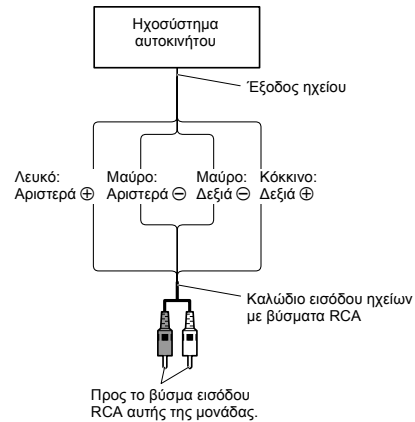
Ηχοσύστημα αυτοκινήτου

Έξοδος ηχείου

Λευκό: Αριστερά $\oplus$

Μαύρο: Αριστερά $\ominus$

Μαύρο: Δεξιά $\ominus$

Κόκκινο: Δεξιά $\oplus$

Καλώδιο εισόδου ηχείων με βύσματα RCA

Προς το βύσμα εισόδου RCA αυτής της μονάδας.